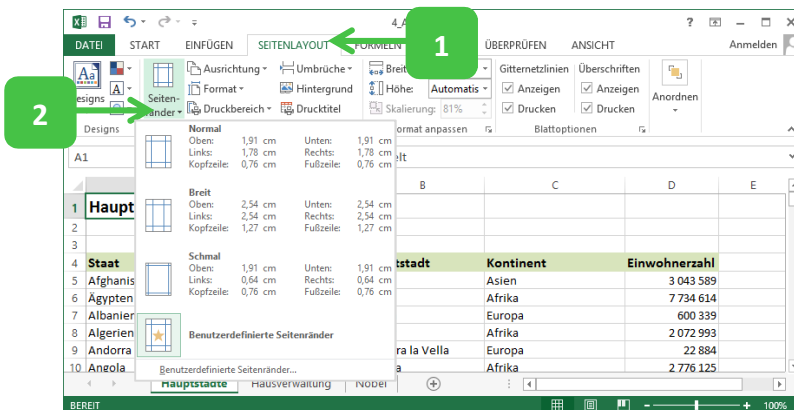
4_A

?

DATEI START EINFÜGEN SEITENLAYOUT FORMELN ÜBERPRÜFEN ANSICHT Anmelden

1

2

Designs

Seitenränder

Ausrichtung

Format

Druckbereich

Umbrüche

Hintergrund

Drucktitel

Breite

Höhe: Automatis

Skalierung: 81%

Gitternetzlinien

Anzeigen

Drucken

Überschriften

Anzeigen

Drucken

Anordnen

Designs

ormat anpassen

Blattoptionen

A1

elt

Normal
Oben: 1,91 cm Unten: 1,91 cm
Links: 1,78 cm Rechts: 1,78 cm
Kopfzeile: 0,76 cm Fußzeile: 0,76 cm

Breit
Oben: 2,54 cm Unten: 2,54 cm
Links: 2,54 cm Rechts: 2,54 cm
Kopfzeile: 1,27 cm Fußzeile: 1,27 cm

Schmal
Oben: 1,91 cm Unten: 1,91 cm
Links: 0,64 cm Rechts: 0,64 cm
Kopfzeile: 0,76 cm Fußzeile: 0,76 cm

Benutzerdefinierte Seitenränder

Benutzerdefinierte Seitenränder...

| | A | B | C | D | E |
|---|---|---|---|---|---|
| 1 | Haupt | | | | |
| 2 | | | | | |
| 3 | | | | | |
| 4 | Staat | tstadt | Kontinent | Einwohnerzahl | |
| 5 | Afghanis | | Asien | 3 043 589 | |
| 6 | Ägypten | | Afrika | 7 734 614 | |
| 7 | Albanien | | Europa | 600 339 | |
| 8 | Algerien | | Afrika | 2 072 993 | |
| 9 | Andorra | rra la Vella | Europa | 22 884 | |
| 10 | Angola | a | Afrika | 2 776 125 | |

Hauptstädte Hausverwaltung Nobel

BEREIT 100%